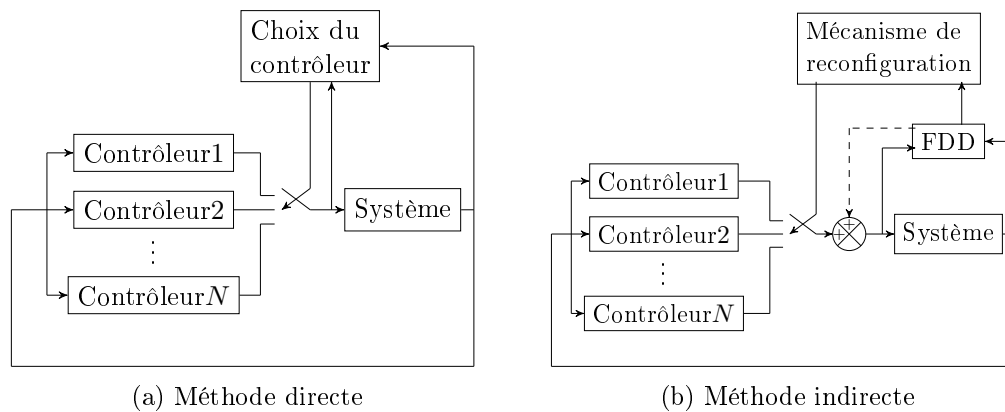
Choix du contrôleur

Contrôleur1

Contrôleur2

⋮

Contrôleur$N$

Système

(a) Méthode directe

Mécanisme de reconfiguration

FDD

Contrôleur1

Contrôleur2

⋮

Contrôleur$N$

+

+

Système

(b) Méthode indirecte